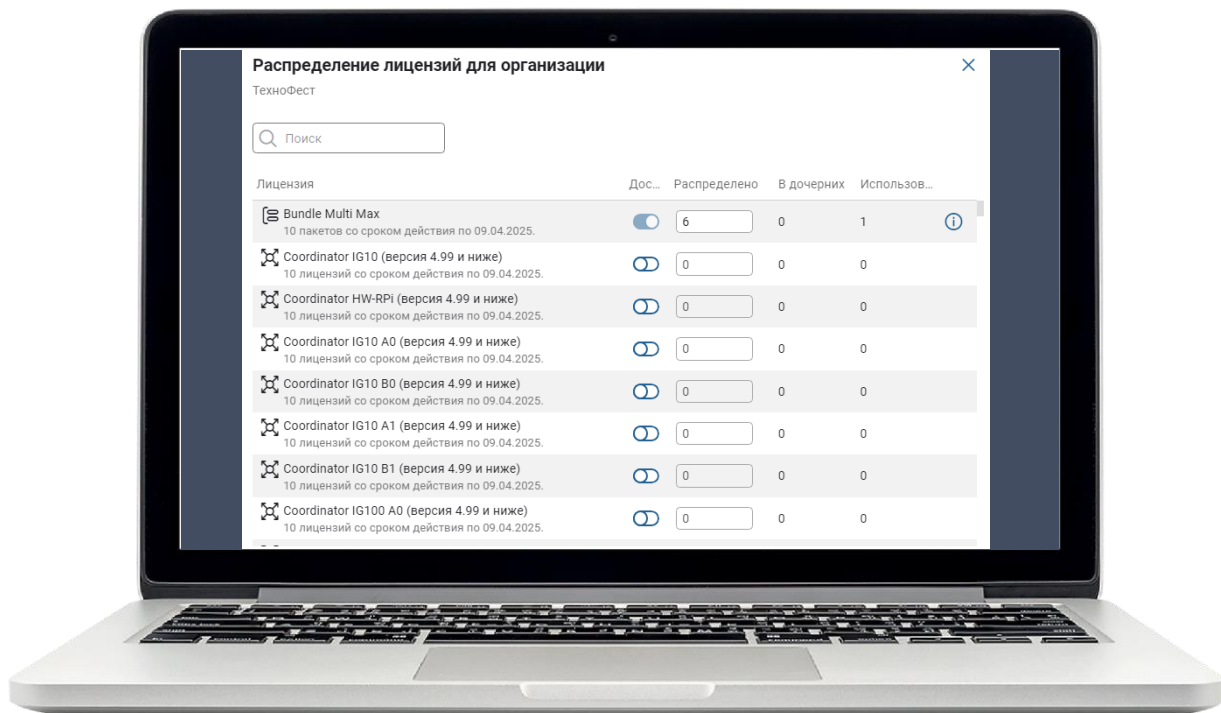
Распределение лицензий для организации
ТехноФест

Поиск

| Лицензия | Дос... | Распределено | В дочерних | Использов... |
|---|---|---|---|---|
| Bundle Multi Max 10 пакетов со сроком действия по 09.04.2025. | | 6 | 0 | 1 |
| Coordinator IG10 (версия 4.99 и ниже) 10 лицензий со сроком действия по 09.04.2025. | | 0 | 0 | 0 |
| Coordinator HW-RPi (версия 4.99 и ниже) 10 лицензий со сроком действия по 09.04.2025. | | 0 | 0 | 0 |
| Coordinator IG10 A0 (версия 4.99 и ниже) 10 лицензий со сроком действия по 09.04.2025. | | 0 | 0 | 0 |
| Coordinator IG10 B0 (версия 4.99 и ниже) 10 лицензий со сроком действия по 09.04.2025. | | 0 | 0 | 0 |
| Coordinator IG10 A1 (версия 4.99 и ниже) 10 лицензий со сроком действия по 09.04.2025. | | 0 | 0 | 0 |
| Coordinator IG10 B1 (версия 4.99 и ниже) 10 лицензий со сроком действия по 09.04.2025. | | 0 | 0 | 0 |
| Coordinator IG100 A0 (версия 4.99 и ниже) 10 лицензий со сроком действия по 09.04.2025. | | 0 | 0 | 0 |